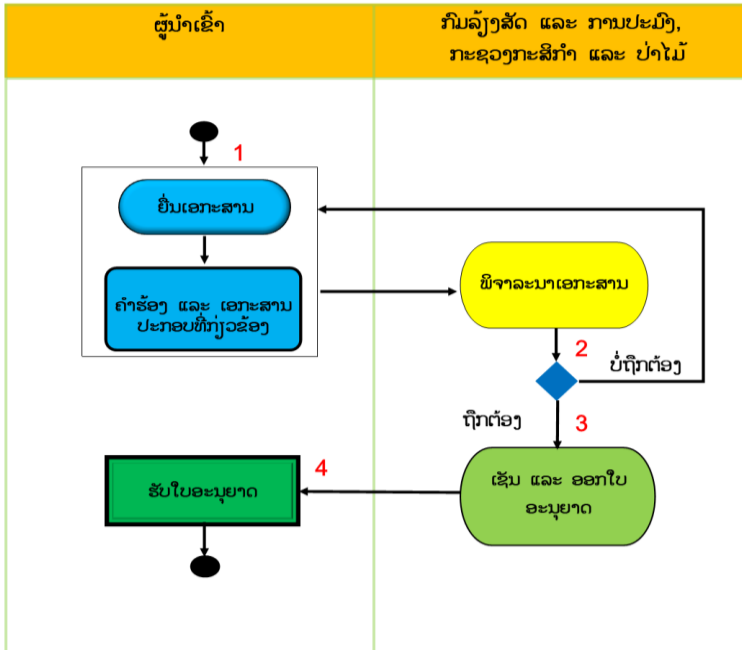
| ຜູ້ນຳເຂົ້າ | ກົມລ້ຽງສັດ ແລະ ການປະມົງ, ກະຊວງກະສິກຳ ແລະ ປ່າໄມ້ |
|---|---|

1

ຍື່ນເອກະສານ

ຄຳຮ້ອງ ແລະ ເອກະສານ ປະກອບທີ່ກ່ຽວຂ້ອງ

ພິຈາລະນາເອກະສານ

2

ບໍ່ຖືກຕ້ອງ

ຖືກຕ້ອງ

3

4

ຮັບໃບອະນຸຍາດ

ເຊັນ ແລະ ອອກໃບ ອະນຸຍາດ